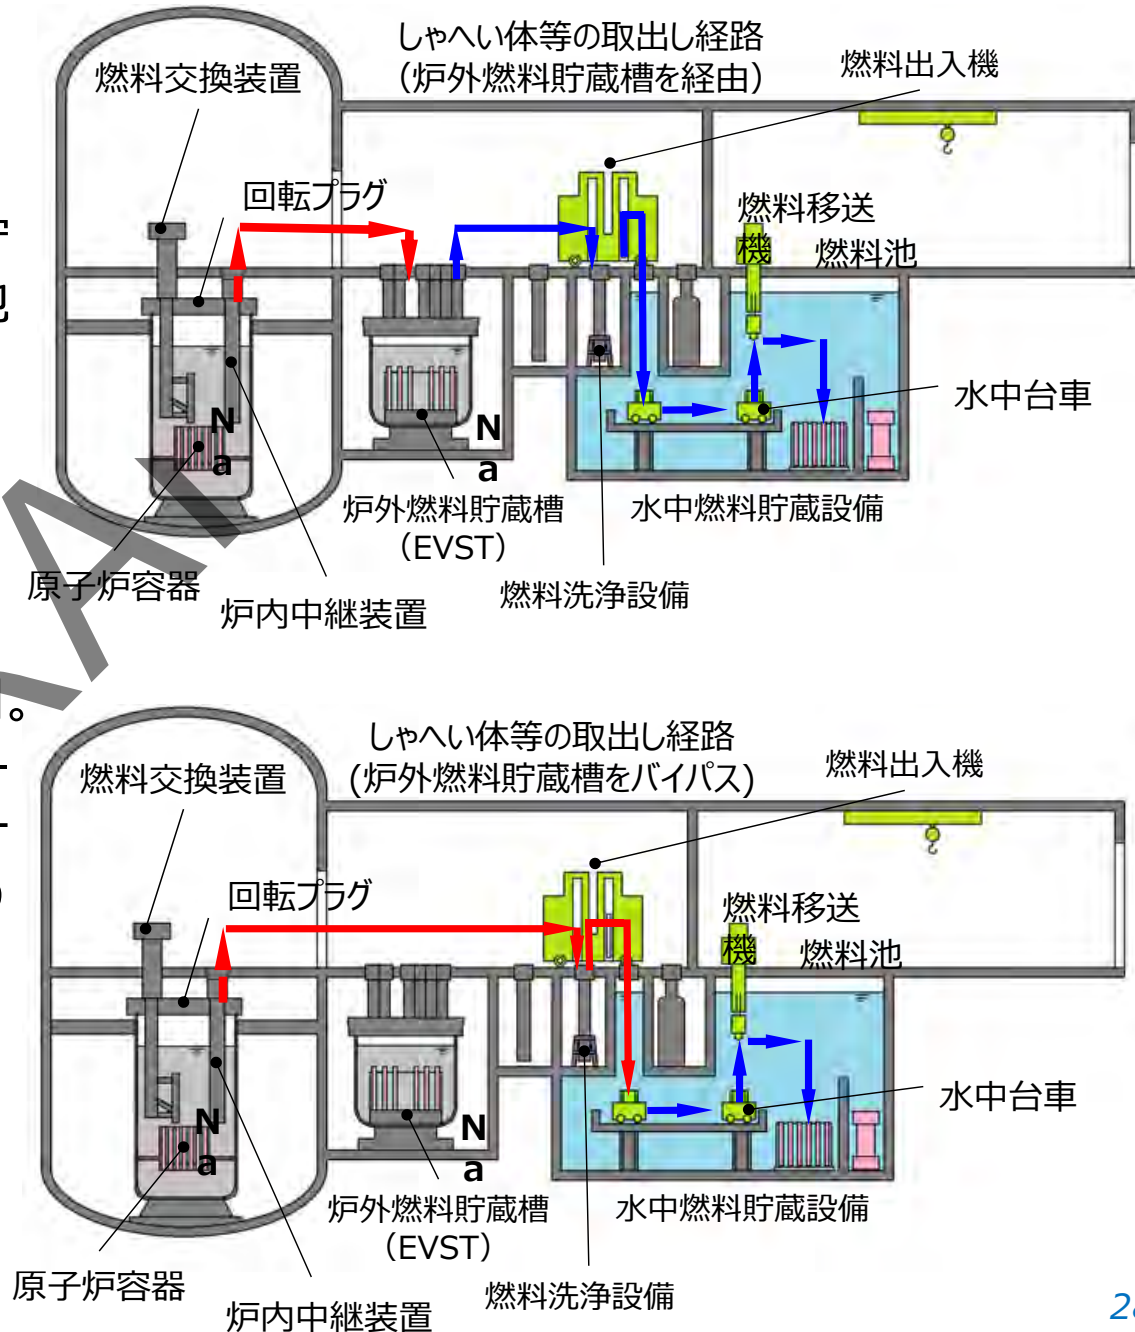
しゃへい体等の取出し経路
(炉外燃料貯蔵槽を経由)

燃料交換装置

燃料出入機

回転プラグ

燃料移送機

燃料池

水中台車

Na

Na

炉外燃料貯蔵槽
(EVST)

水中燃料貯蔵設備

燃料洗浄設備

原子炉容器

炉内中継装置

しゃへい体等の取出し経路
(炉外燃料貯蔵槽をバイパス)

燃料交換装置

燃料出入機

回転プラグ

燃料移送機

燃料池

水中台車

Na

Na

炉外燃料貯蔵槽
(EVST)

水中燃料貯蔵設備

燃料洗浄設備

原子炉容器

炉内中継装置

2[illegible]